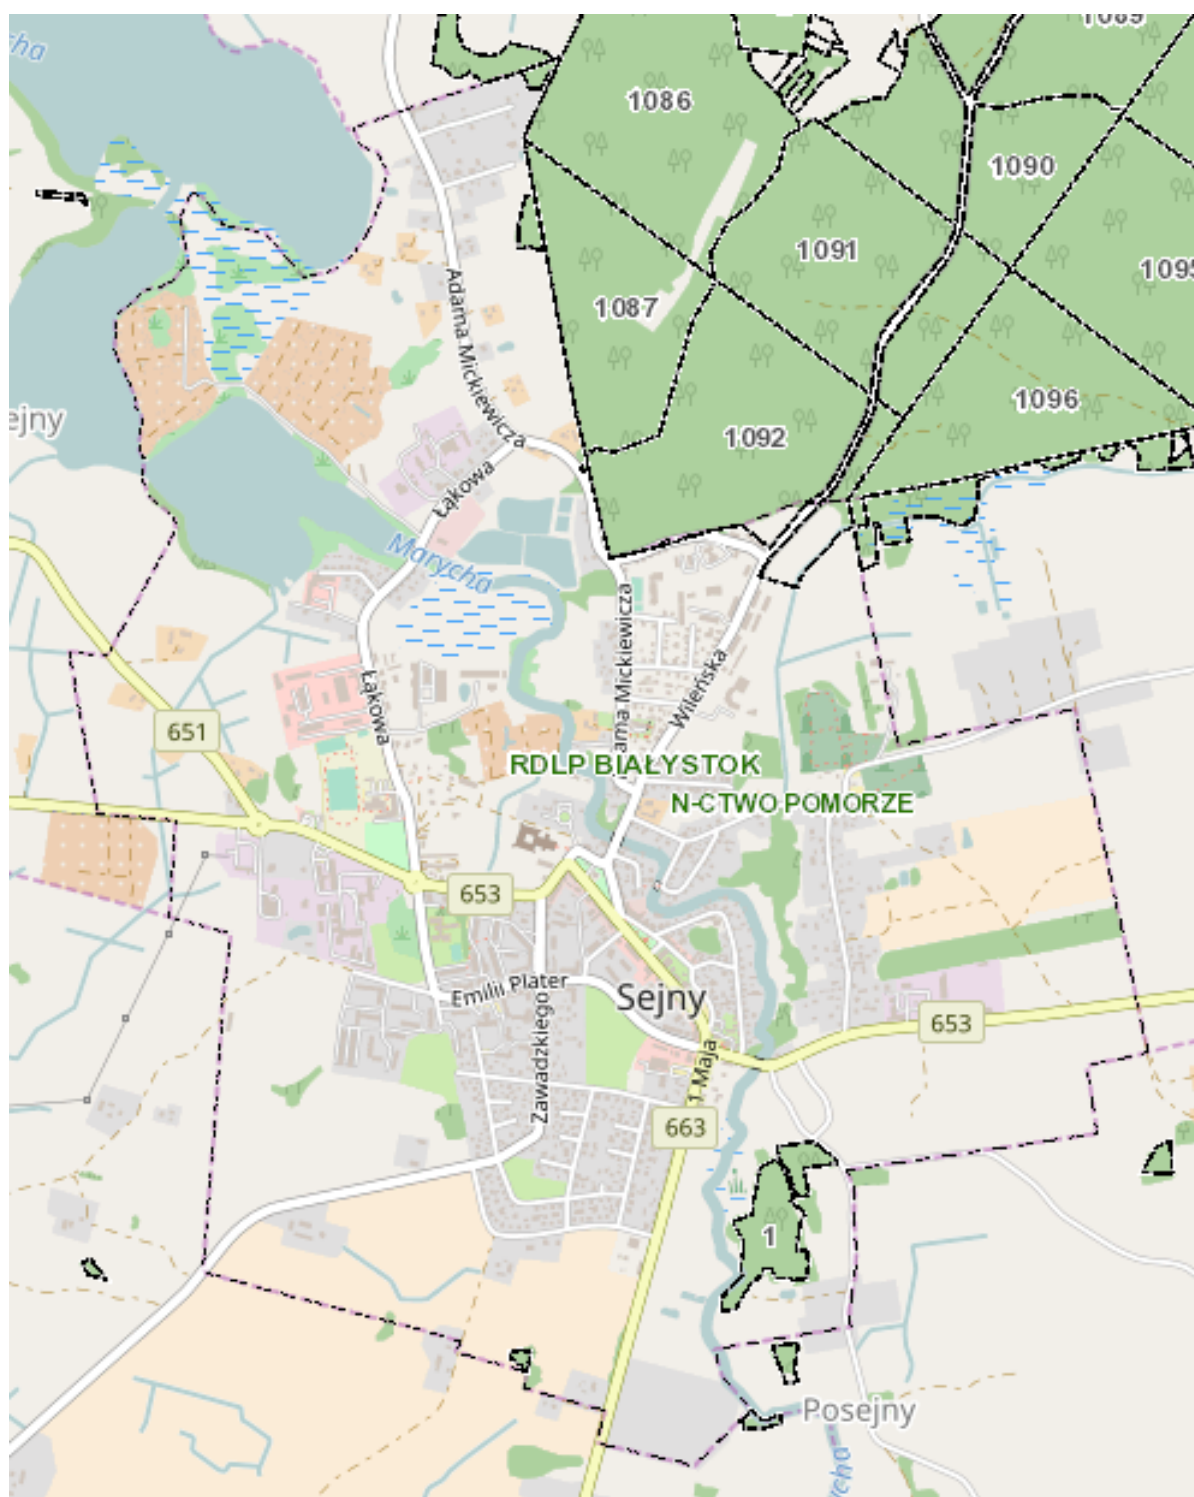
cha
1089
1086
1090
1091
109
1087
1096
ejny
1092
Adama Mickiewicza
Łąkowa
Marycha
Adama Mickiewicza
Wileńska
Łąkowa
651
RDLP BIAŁYSTOK
N-CTWO POMORZE
653
Emilii Plater
Sejny
653
Zawadzkiego
1 Maja
663
1
Posejny
cha